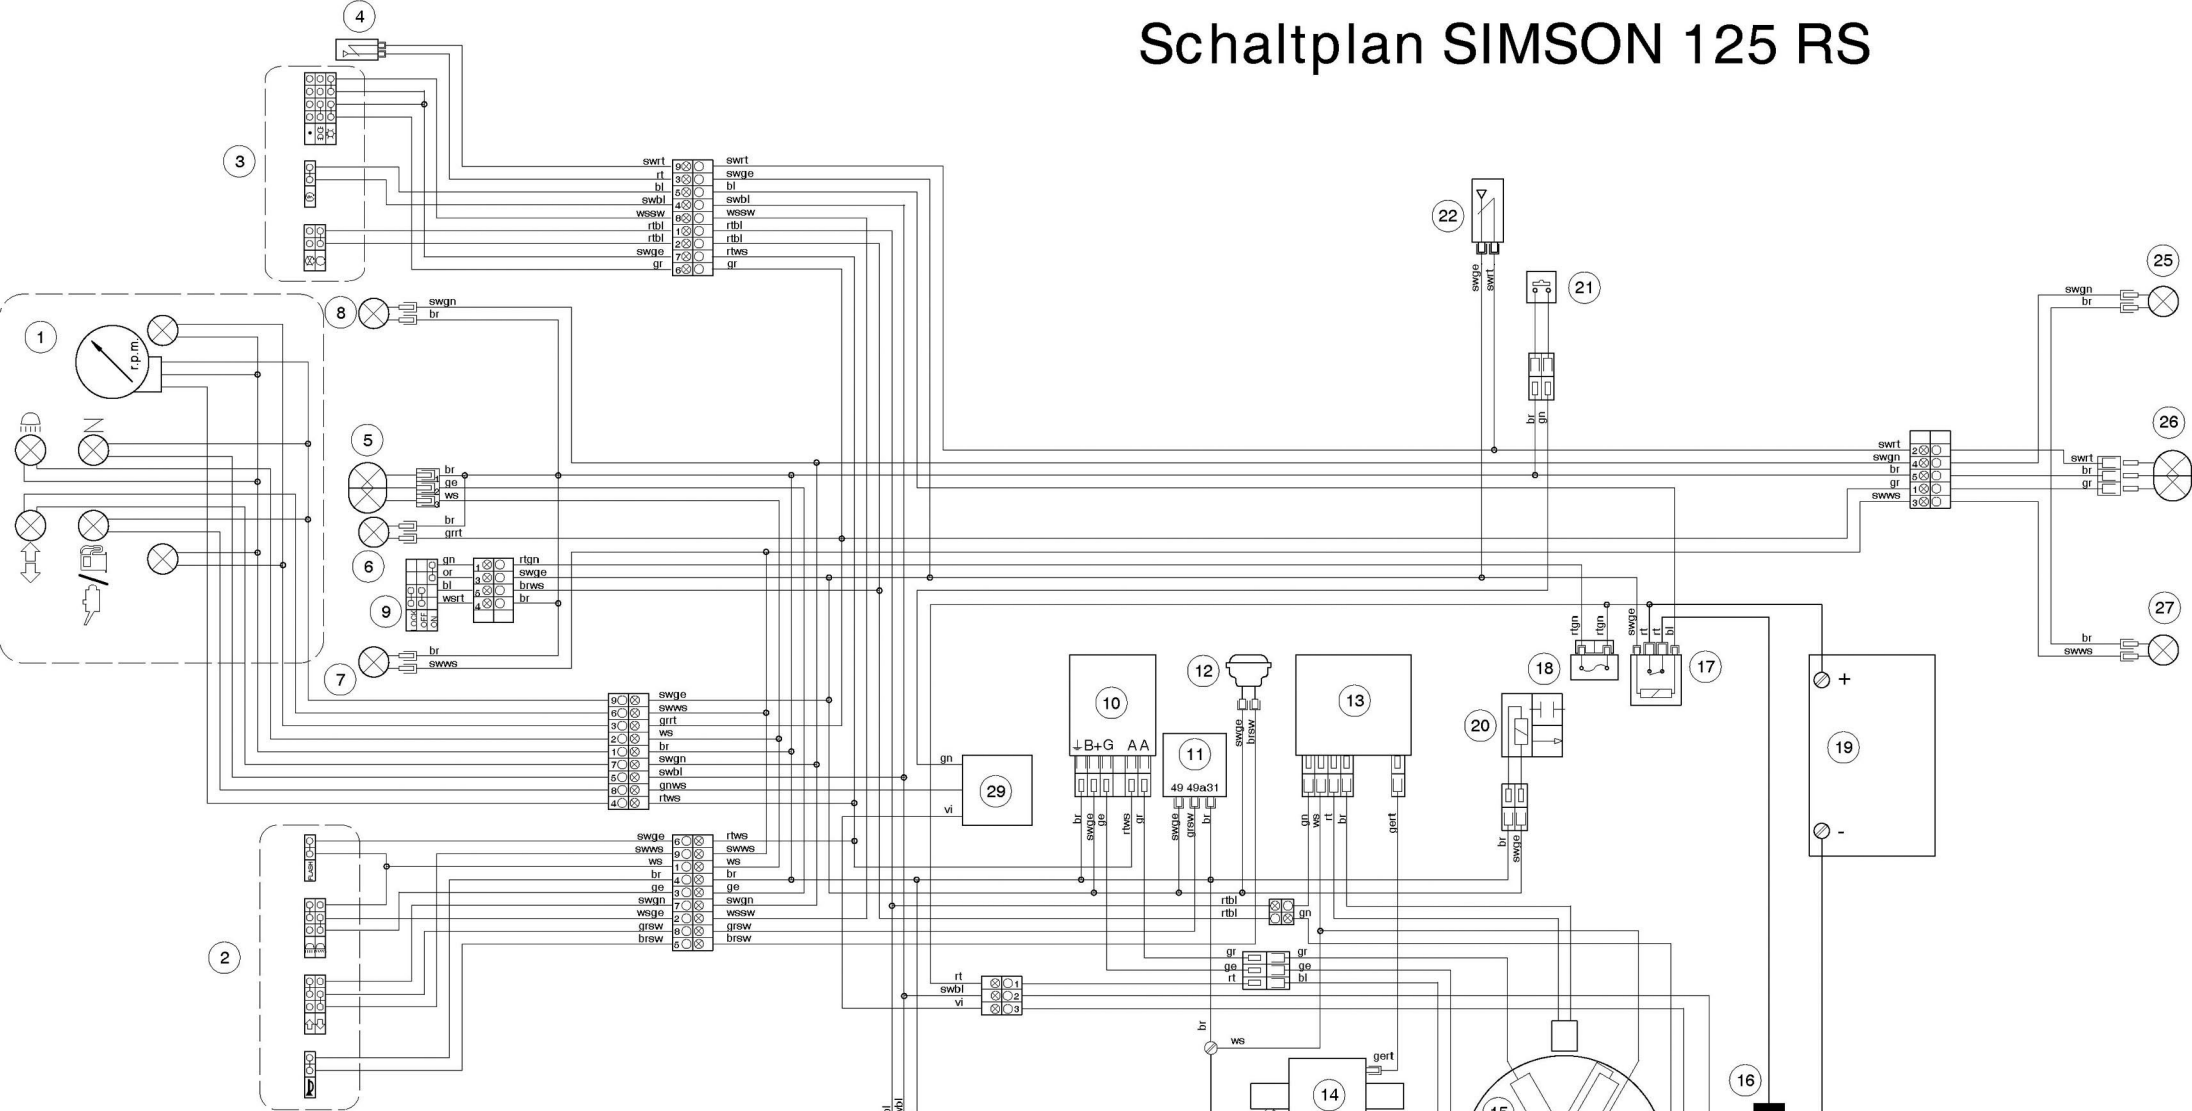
Schaltplan SIMSON 125 RS

4
3
1
r.p.m.
2
5
6
7
8
9

swrt 9 swrt
rt 3 swge
bl 5 bl
swbl 4 swbl
wssw 8 wssw
rtbl 1 rtbl
rtbl 2 rtbl
swge 7 rtws
gr 6 gr

swgn
br

br
ge
ws

br
grrt

gn
or
bl
wsrt

LOCK OFF ON

1 rtgn
3 swge
5 brws
4 br

br
swws

9 swge
6 swws
3 grrt
2 ws
1 br
7 swgn
5 swbl
8 gnws
4 rtws

swge 6 rtws
swws 9 swws
ws 1 ws
br 4 br
ge 3 ge
swgn 7 swgn
wsge 2 wssw
grsw 8 grsw
brsw 5 brsw

gn
vi
29

10
⊥B+G A A
br swge ge rtws gr

11
49 49a31
swge grsw br

12
swge brsw

13
gn ws rt br gert

rtbl
rtbl
gn

gr gr
ge ge
rt bl

rt 1
swbl 2
vi 3

br
ws
gert
14
15
16

22
swge swrt
21
br gn

18
rtgn rtgn
17
swge rt rt bl
20
br swge
19
+
-

swrt 2
swgn 4
br 5
gr 1
swws 3

25
swgn
br
26
swrt
br
gr
27
br
swws